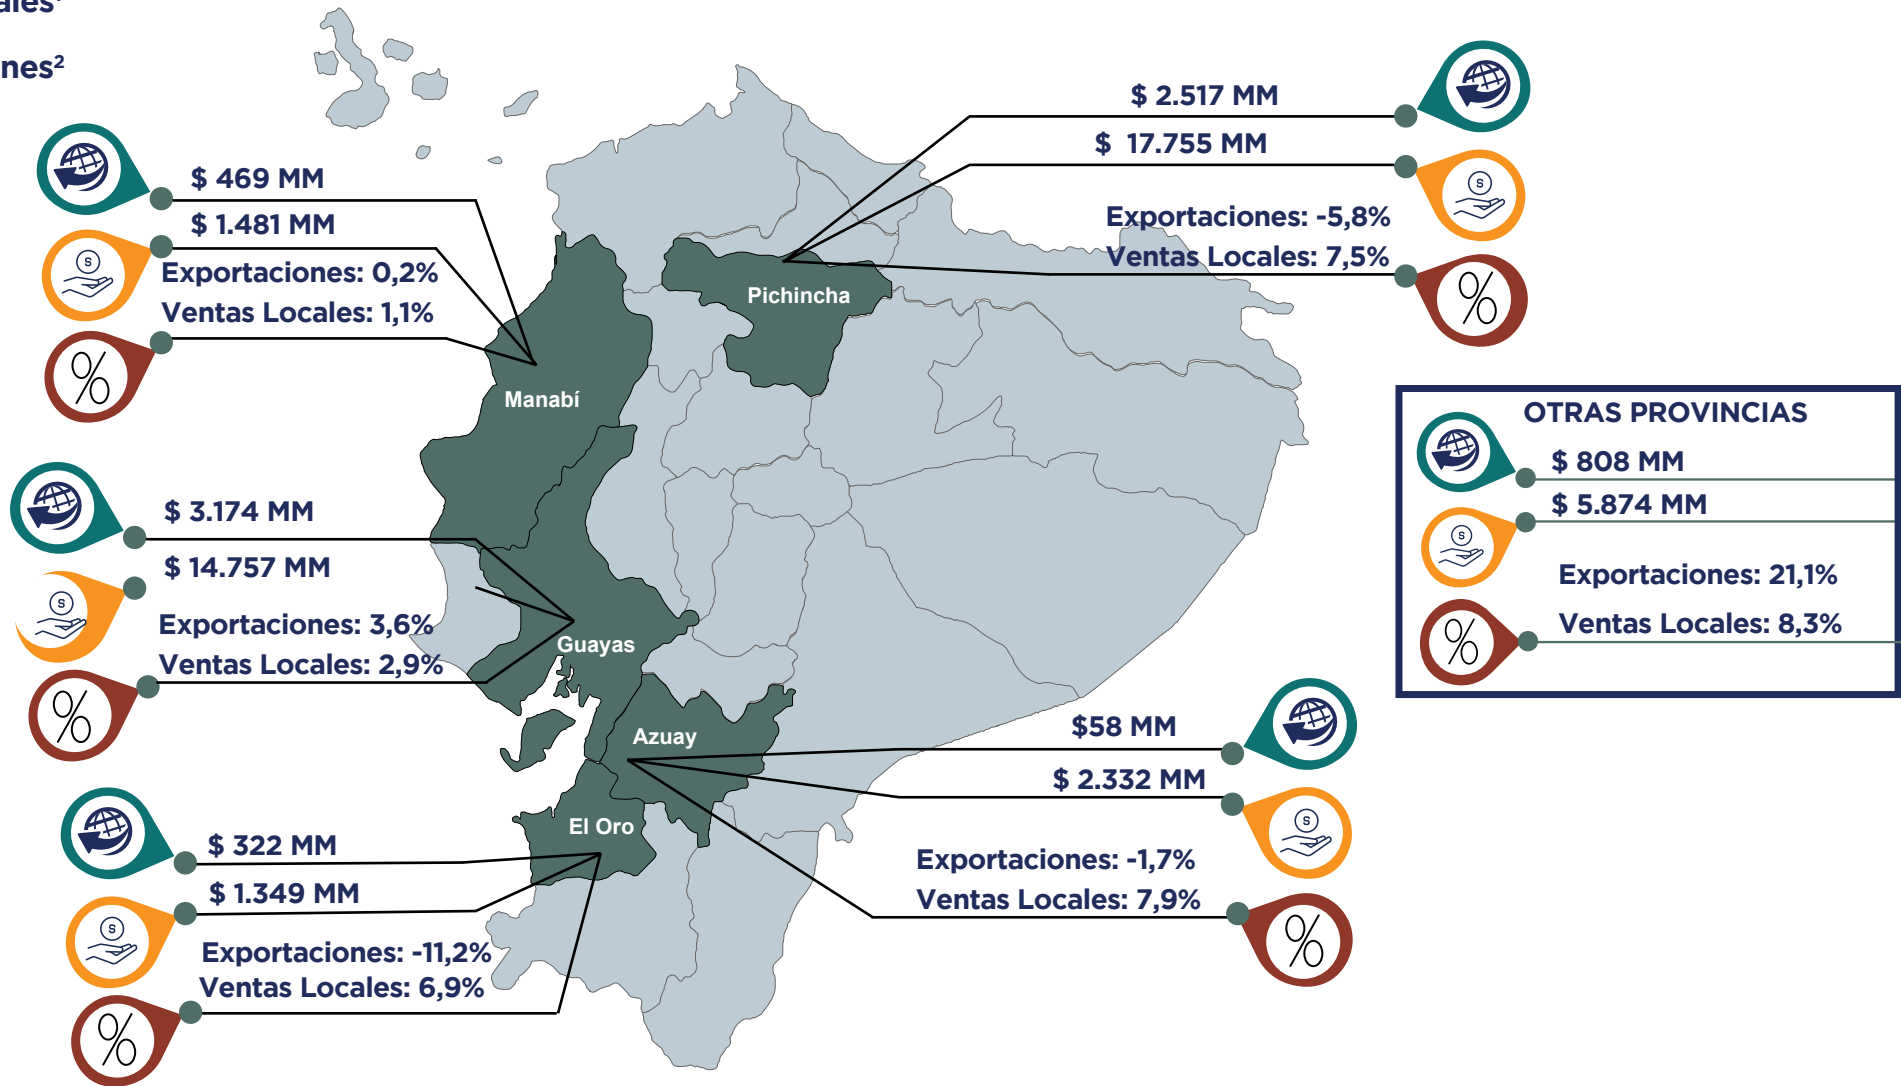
ales¹

nes²

$ 469 MM
$ 1.481 MM
Exportaciones: 0,2%
Ventas Locales: 1,1%

Manabí

$ 2.517 MM
$ 17.755 MM
Exportaciones: -5,8%
Ventas Locales: 7,5%

Pichincha

$ 3.174 MM
$ 14.757 MM
Exportaciones: 3,6%
Ventas Locales: 2,9%

Guayas

OTRAS PROVINCIAS
$ 808 MM
$ 5.874 MM
Exportaciones: 21,1%
Ventas Locales: 8,3%

Azuay

$58 MM
$ 2.332 MM
Exportaciones: -1,7%
Ventas Locales: 7,9%

El Oro

$ 322 MM
$ 1.349 MM
Exportaciones: -11,2%
Ventas Locales: 6,9%